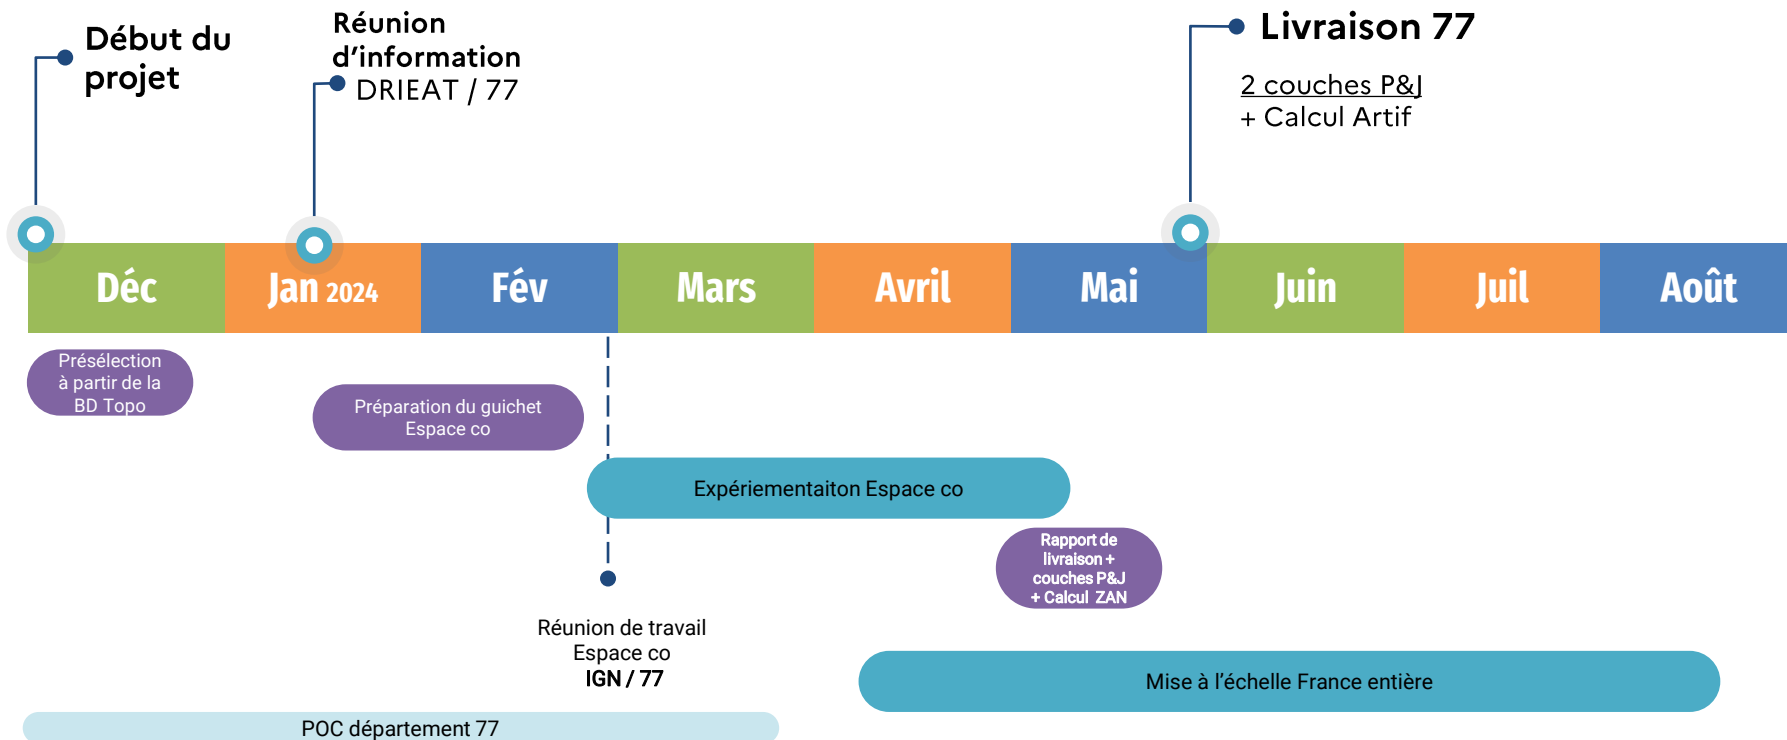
Début du projet

Réunion d'information DRIEAT / 77

Livraison 77

2 couches P&J
+ Calcul Artif

Déc

Jan 2024

Fév

Mars

Avril

Mai

Juin

Juil

Août

Présélection à partir de la BD Topo

Préparation du guichet Espace co

Expériementaiton Espace co

Rapport de livraison + couches P&J + Calcul ZAN

Réunion de travail
Espace co
IGN / 77

Mise à l'échelle France entière

POC département 77